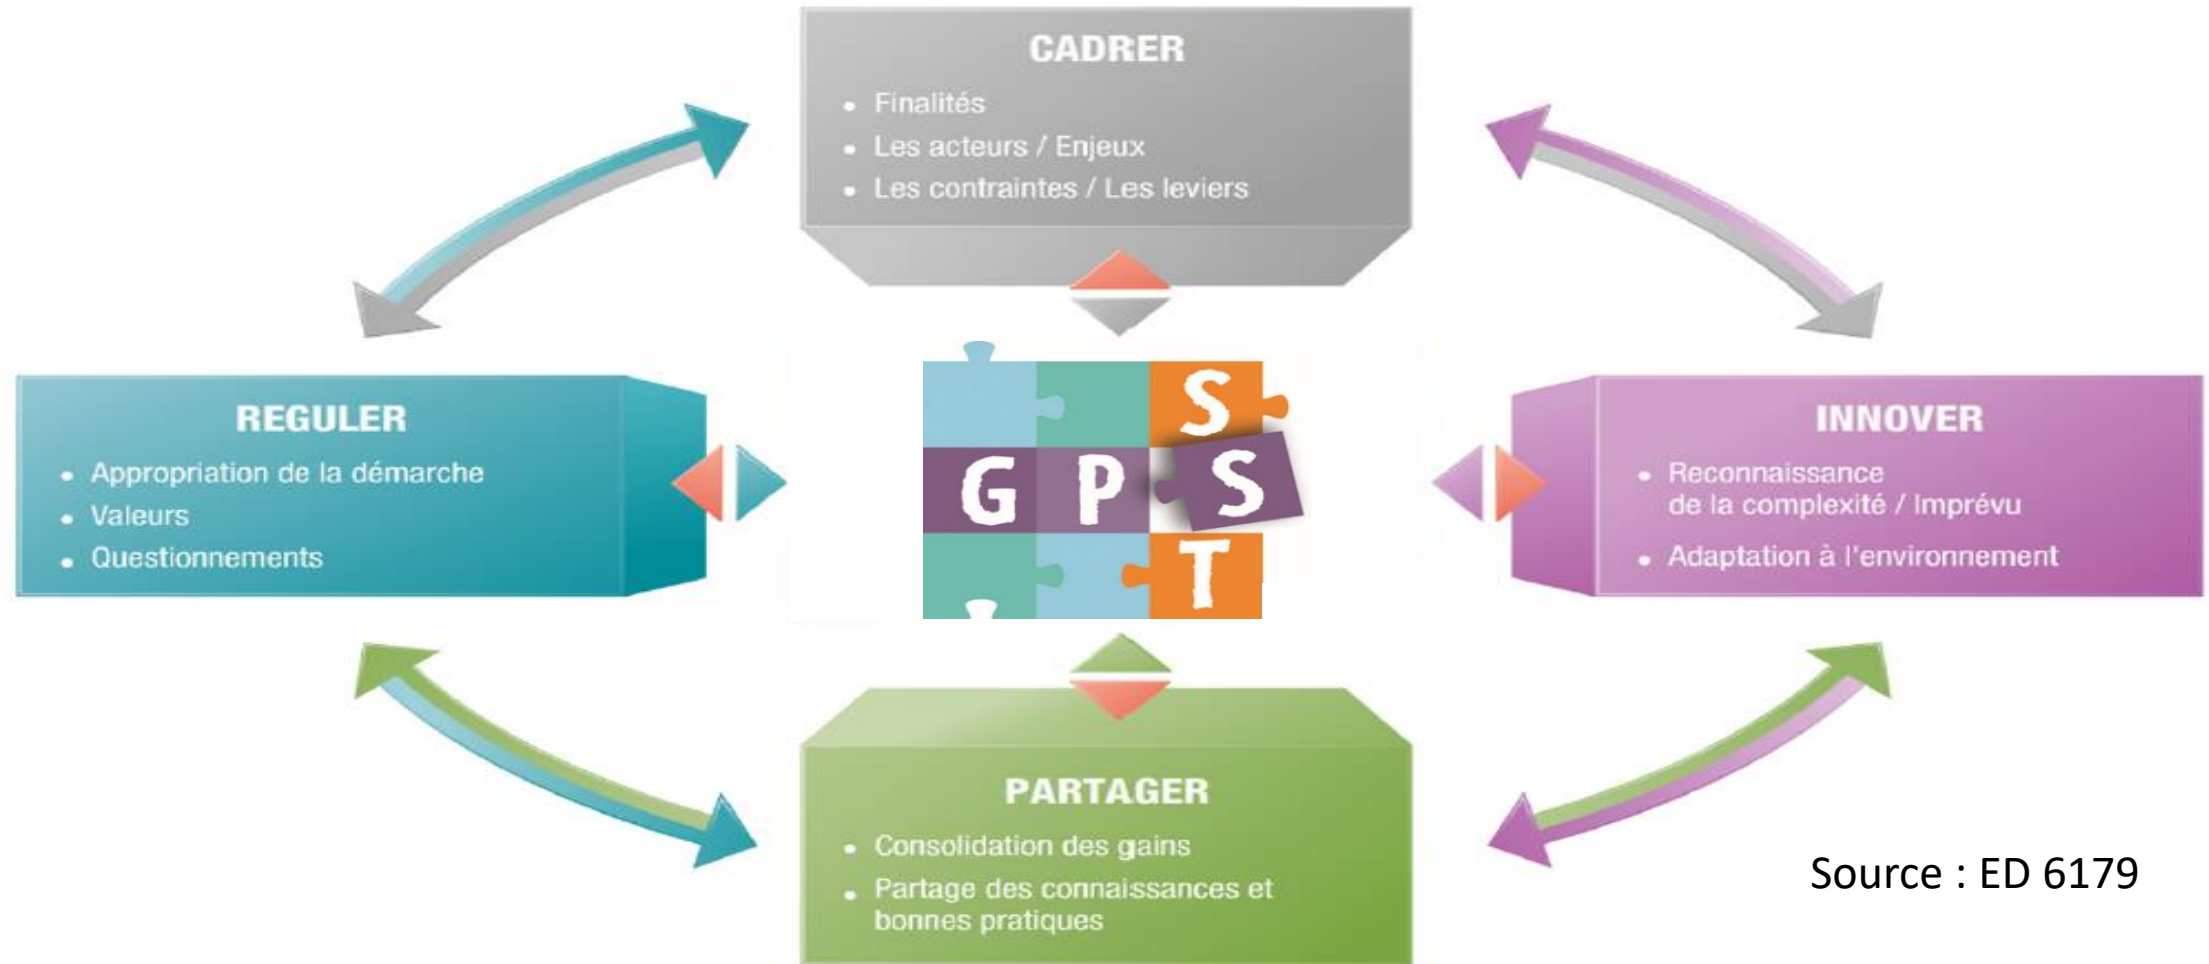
CADRER

- Finalités
- Les acteurs / Enjeux
- Les contraintes / Les leviers

REGULER

- Appropriation de la démarche
- Valeurs
- Questionnements

S
G P S
T

INNOVER

- Reconnaissance de la complexité / Imprévu
- Adaptation à l'environnement

PARTAGER

- Consolidation des gains
- Partage des connaissances et bonnes pratiques

Source : ED 6179